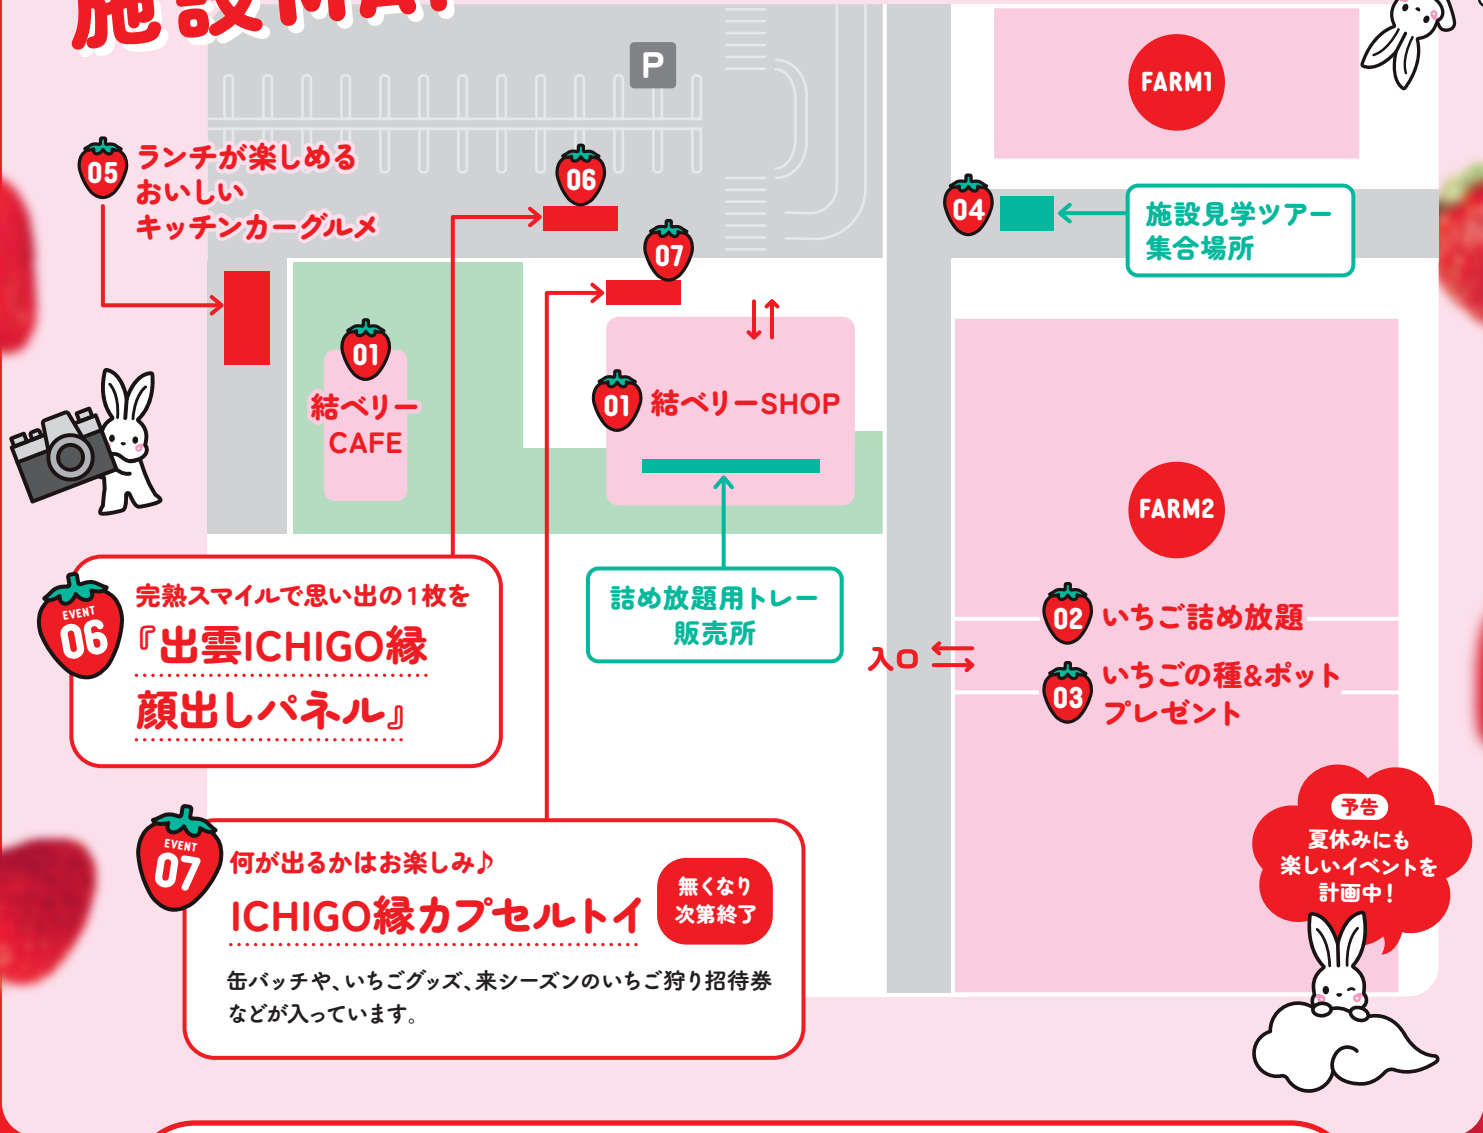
施設MAP

P

05 ランチが楽しめる おいしい キッチンカーグルメ

06

07

FARM1

04

施設見学ツアー 集合場所

01 結ベリー CAFE

01 結ベリーSHOP

FARM2

EVENT 06 完熟スマイルで思い出の1枚を 『出雲ICHIGO縁 顔出しパネル』

詰め放題用トレー 販売所

入口

02 いちご詰め放題

03 いちごの種&ポット プレゼント

予告 夏休みにも 楽しいイベントを 計画中!

EVENT 07 何が出るかはお楽しみ♪ ICHIGO縁カプセルトイ

無くなり 次第終了

缶バッチや、いちごグッズ、来シーズンのいちご狩り招待券などが入っています。